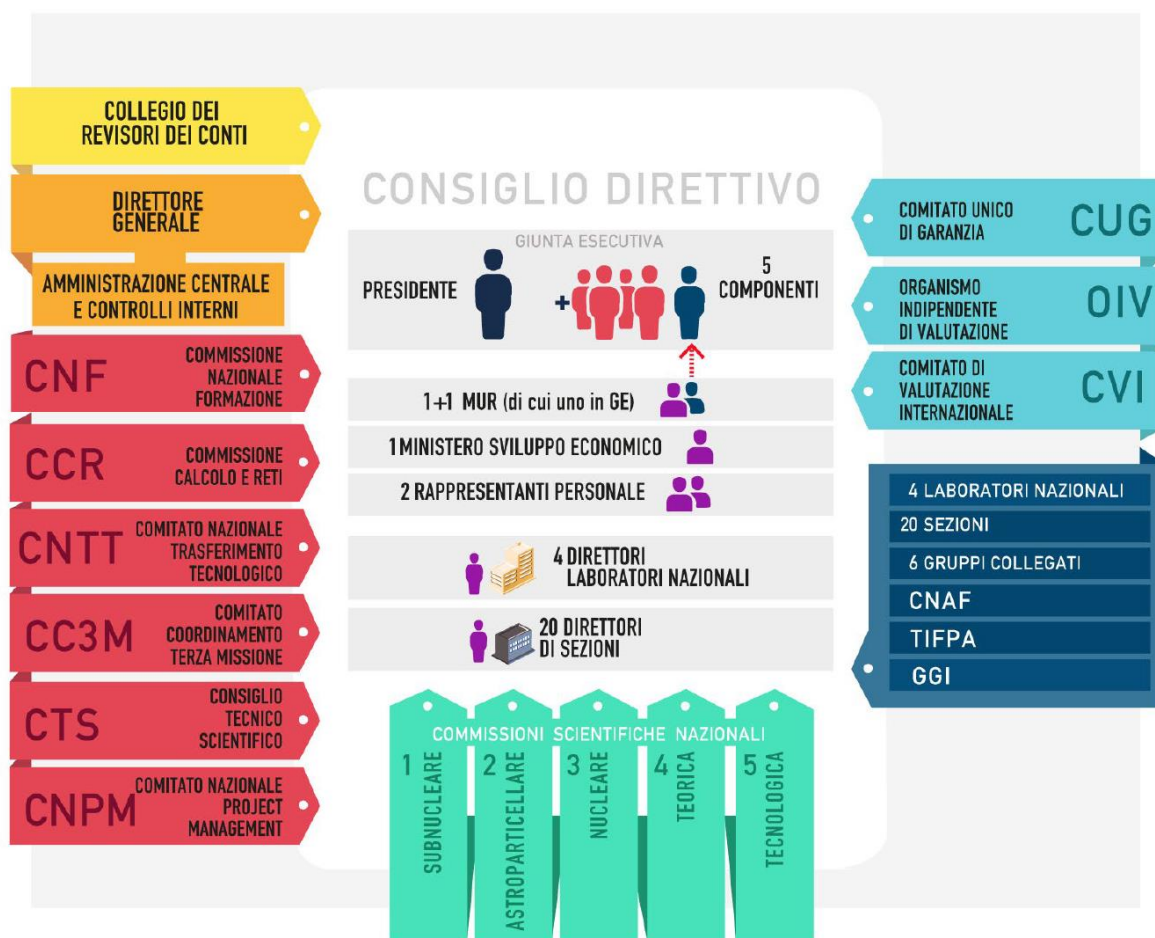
COLLEGIO DEI REVISORI DEI CONTI

DIRETTORE GENERALE

AMMINISTRAZIONE CENTRALE E CONTROLLI INTERNI

CNF COMMISSIONE NAZIONALE FORMAZIONE

CCR COMMISSIONE CALCOLO E RETI

CNTT COMITATO NAZIONALE TRASFERIMENTO TECNOLOGICO

CC3M COMITATO COORDINAMENTO TERZA MISSIONE

CTS CONSIGLIO TECNICO SCIENTIFICO

CNPM COMITATO NAZIONALE PROJECT MANAGEMENT

CONSIGLIO DIRETTIVO

GIUNTA ESECUTIVA

PRESIDENTE + 5 COMPONENTI

1+1 MUR (di cui uno in GE)

1 MINISTERO SVILUPPO ECONOMICO

2 RAPPRESENTANTI PERSONALE

4 DIRETTORI LABORATORI NAZIONALI

20 DIRETTORI DI SEZIONI

COMMISSIONI SCIENTIFICHE NAZIONALI

1 SUBNUCLEARE

2 ASTROPARTICELLARE

3 NUCLEARE

4 TEORICA

5 TECNOLOGICA

COMITATO UNICO DI GARANZIA CUG

ORGANISMO INDIPENDENTE DI VALUTAZIONE OIV

COMITATO DI VALUTAZIONE INTERNAZIONALE CVI

4 LABORATORI NAZIONALI

20 SEZIONI

6 GRUPPI COLLEGATI

CNAF

TIFPA

GGI